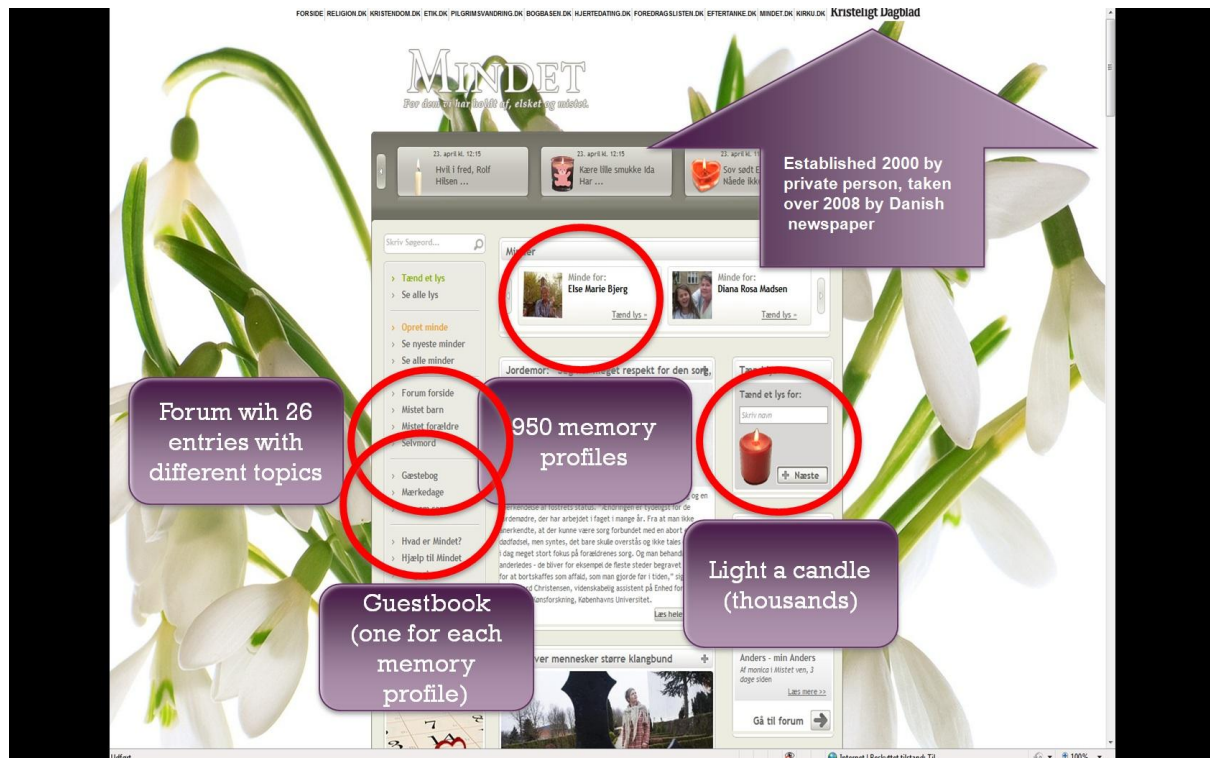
FORSIDE | RELIGION.DK | KRISTENDOM.DK | ETIK.DK | PILGRIMSVANDRING.DK | BOGBASEN.DK | HJERTEDATING.DK | FOREDRAGSLISTEN.DK | EFTERTANKE.DK | MINDET.DK | KIRKU.DK Kristeligt Dagblad

MINDET
For dem vi har holdt af, elsket og mistet.

23. april kl. 12:15
Hvil i fred, Rolf Hilsen ...

23. april kl. 12:15
Kære lille smukke Ida Har ...

23. april kl. 1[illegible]
Sov sødt E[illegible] Nåde ikk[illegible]

Established 2000 by private person, taken over 2008 by Danish newspaper

Skriv Søgeord...

Tænd et lys
Se alle lys

Opret minde
Se nyeste minder
Se alle minder

Forum forside
Mistet barn
Mistet forældre
Selvmord

Gæstebog
Mærkedage

Hvad er Mindet?
Hjælp til Mindet

Minder
Minde for:
Else Marie Bjerg
Tænd lys »

Minde for:
Diana Rosa Madsen
Tænd lys »

Jordemor: "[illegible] meget respekt for den sorg"

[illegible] og en anerkendelse af fostrets status. "Ændringen er tydeligst for de jordemødre, der har arbejdet i faget i mange år. Fra at man ikke anerkendte, at der kunne være sorg forbundet med en abort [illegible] dødfødsel, men syntes, det bare skulle overstås og ikke tales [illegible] i dag meget stort fokus på forældrenes sorg. Og man behandl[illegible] anderledes - de bliver for eksempel de fleste steder begravet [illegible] for at bortskaffes som affald, som man gjorde før i tiden," sig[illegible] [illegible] Christensen, videnskabelig assistent på Enhed for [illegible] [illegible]forskning, Københavns Universitet.
Læs hele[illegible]

Tænd et lys for:
Skriv navn
Næste

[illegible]ver mennesker større klangbund

Anders - min Anders
Af monica i Mistet ven, 3 døge siden
Læs mere >>

Gå til forum

Forum wih 26 entries with different topics

950 memory profiles

Light a candle (thousands)

Guestbook (one for each memory profile)

Udført
Internet | Beskyttet tilstand: Til
100%